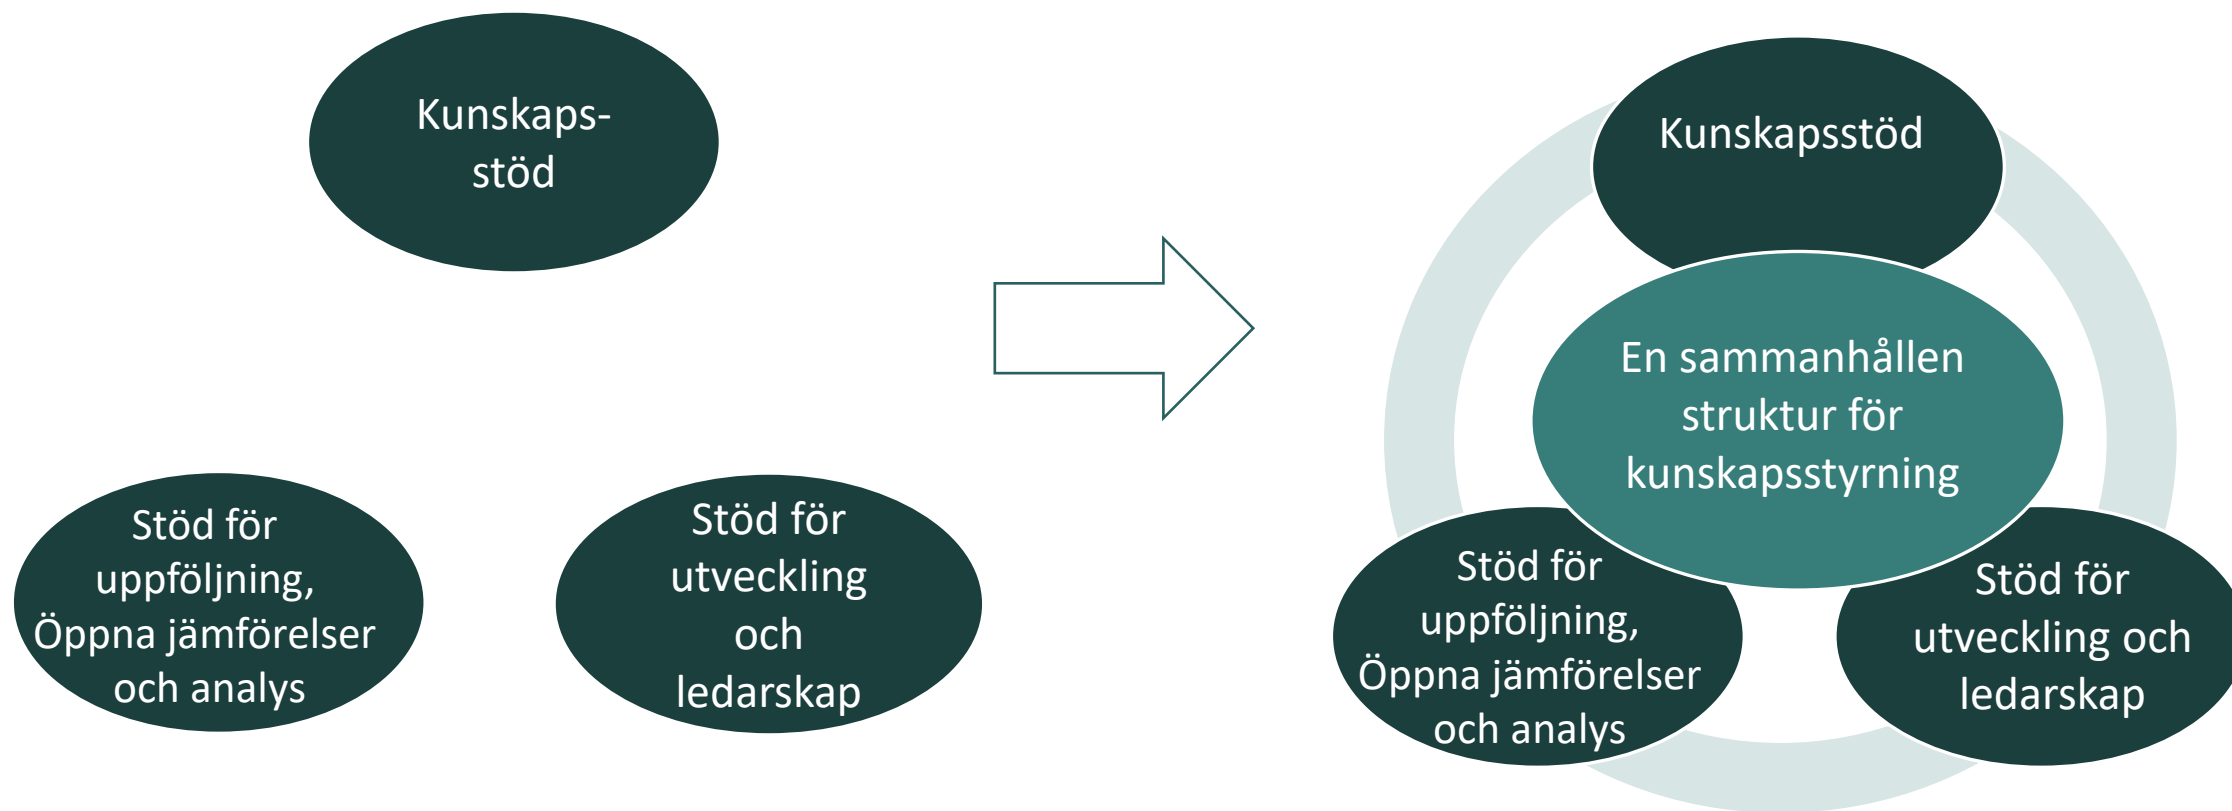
Kunskaps-
stöd

Stöd för uppföljning, Öppna jämförelser och analys

Stöd för utveckling och ledarskap

Kunskapsstöd

En sammanhållen struktur för kunskapsstyrning

Stöd för uppföljning, Öppna jämförelser och analys

Stöd för utveckling och ledarskap